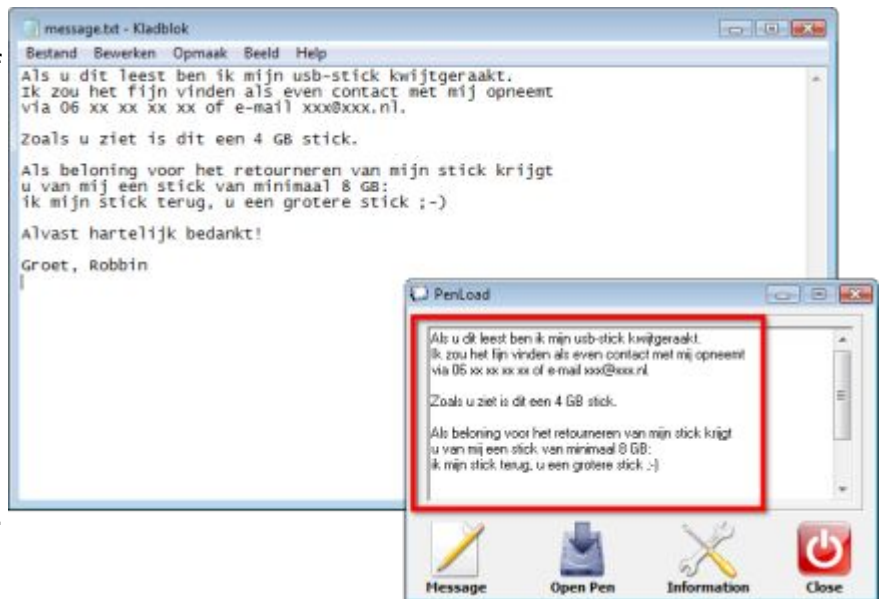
message.txt - Kladblok

Bestand Bewerken Opmaak Beeld Help

Als u dit leest ben ik mijn usb-stick kwijtgeraakt.
Ik zou het fijn vinden als even contact met mij opneemt via 06 xx xx xx xx of e-mail xxx@xxx.nl.

Zoals u ziet is dit een 4 GB stick.

Als beloning voor het retourneren van mijn stick krijgt u van mij een stick van minimaal 8 GB:
ik mijn stick terug, u een grotere stick ;-)

Alvast hartelijk bedankt!

Groet, Robbin

PenLoad

Als u dit leest ben ik mijn usb-stick kwijtgeraakt.
Ik zou het fijn vinden als even contact met mij opneemt via 06 xx xx xx xx of e-mail xxx@xxx.nl.

Zoals u ziet is dit een 4 GB stick.

Als beloning voor het retourneren van mijn stick krijgt u van mij een stick van minimaal 8 GB:
ik mijn stick terug, u een grotere stick ;-)

Message
Open Pen
Information
Close